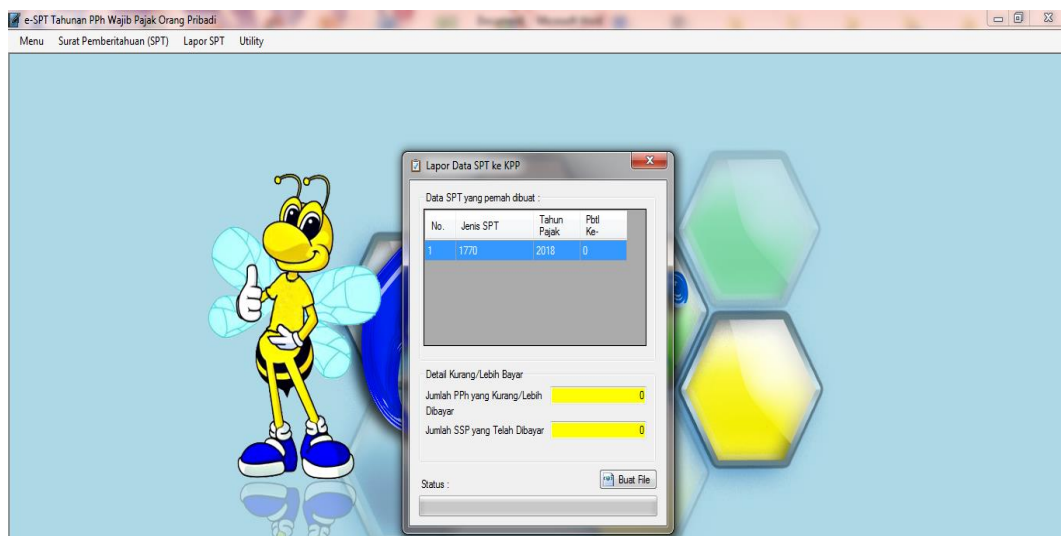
e-SPT Tahunan PPh Wajib Pajak Orang Pribadi

Menu Surat Pemberitahuan (SPT) Lapor SPT Utility

Lapor Data SPT ke KPP

Data SPT yang pernah dibuat :

| No. | Jenis SPT | Tahun Pajak | Pbtl Ke- |
|---|---|---|---|
| 1 | 1770 | 2018 | 0 |

Detail Kurang/Lebih Bayar

Jumlah PPh yang Kurang/Lebih Dibayar 0

Jumlah SSP yang Telah Dibayar 0

Status :

Buat File